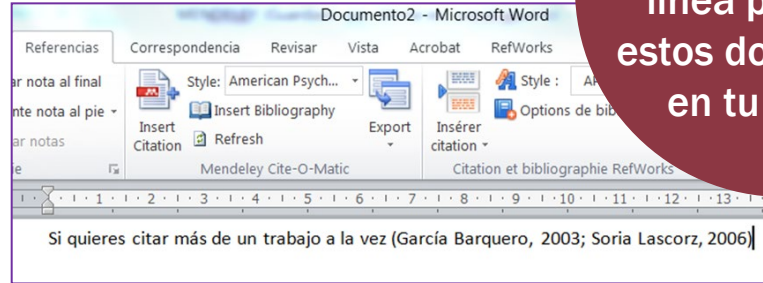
Documento2 - Microsoft Word

Referencias Correspondencia Revisar Vista Acrobat RefWorks

ar nota al final
nte nota al pie
ar notas

Insert Citation
Style: American Psych...
Insert Bibliography
Refresh
Export
Mendeley Cite-O-Matic

Insérer citation
Style : A
Options de bib
Citation et bibliographie RefWorks

línea p
estos do
en tu

1 · 2 · 3 · 4 · 5 · 6 · 7 · 8 · 9 · 10 · 11 · 12 · 13

Si quieres citar más de un trabajo a la vez (García Barquero, 2003; Soria Lascorz, 2006)